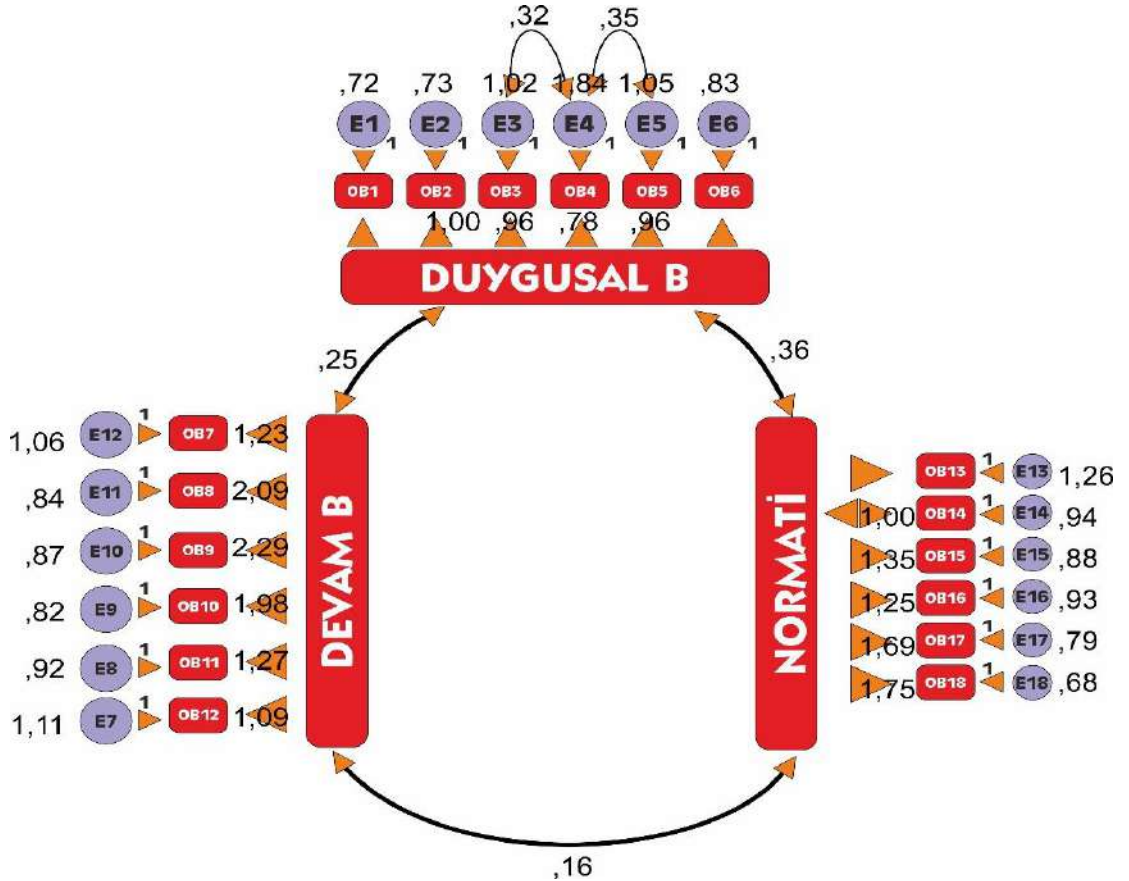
,32 ,35

,72 ,73 1,02 1,84 1,05 ,83

E1 1 E2 1 E3 1 E4 1 E5 1 E6 1

OB1 OB2 OB3 OB4 OB5 OB6

1,00 ,96 ,78 ,96

DUYGUSAL B

,25

,36

1,06 E12 1 OB7 1,23
,84 E11 1 OB8 2,09
,87 E10 1 OB9 2,29
,82 E9 1 OB10 1,98
,92 E8 1 OB11 1,27
1,11 E7 1 OB12 1,09

DEVAM B

NORMATİ

OB13 1 E13 1,26
1,00 OB14 1 E14 ,94
1,35 OB15 1 E15 ,88
1,25 OB16 1 E16 ,93
1,69 OB17 1 E17 ,79
1,75 OB18 1 E18 ,68

,16